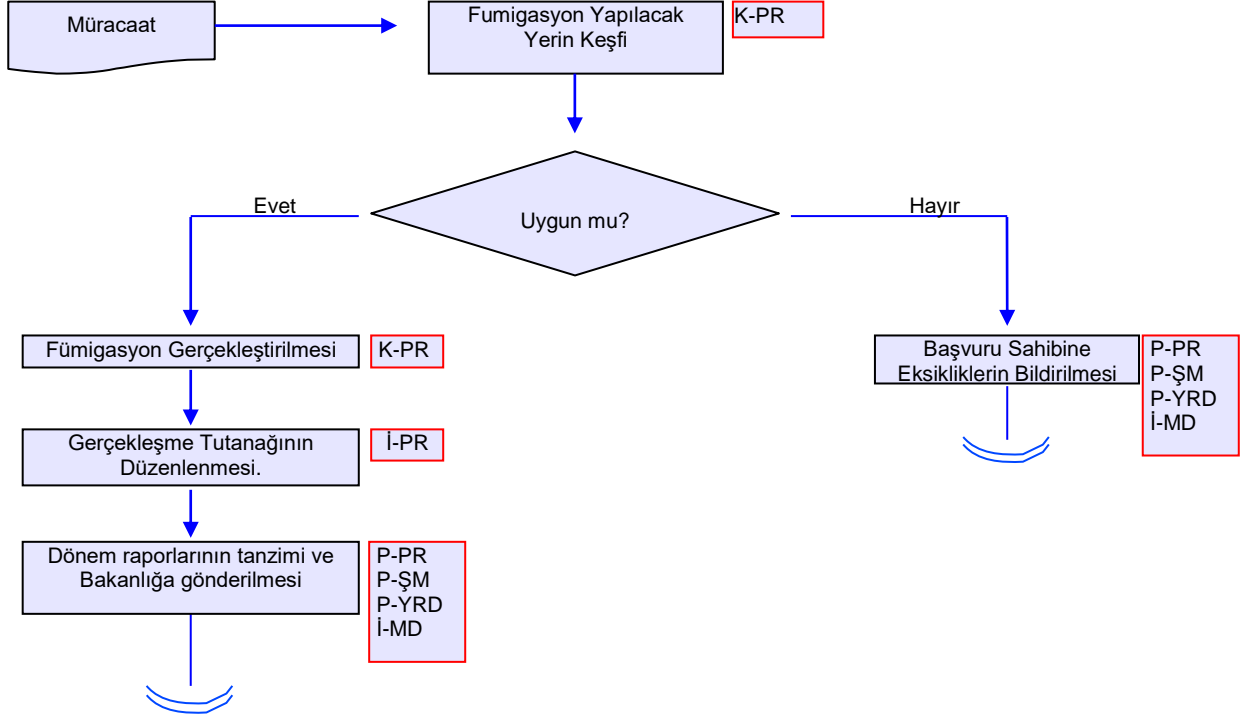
Müracaat

Fumigasyon Yapılacak Yerin Keşfi

K-PR

Evet

Uygun mu?

Hayır

Fümigasyon Gerçekleştirilmesi

K-PR

Gerçekleşme Tutanağının Düzenlenmesi.

İ-PR

Dönem raporlarının tanzimi ve Bakanlığa gönderilmesi

P-PR
P-ŞM
P-YRD
İ-MD

Başvuru Sahibine Eksikliklerin Bildirilmesi

P-PR
P-ŞM
P-YRD
İ-MD